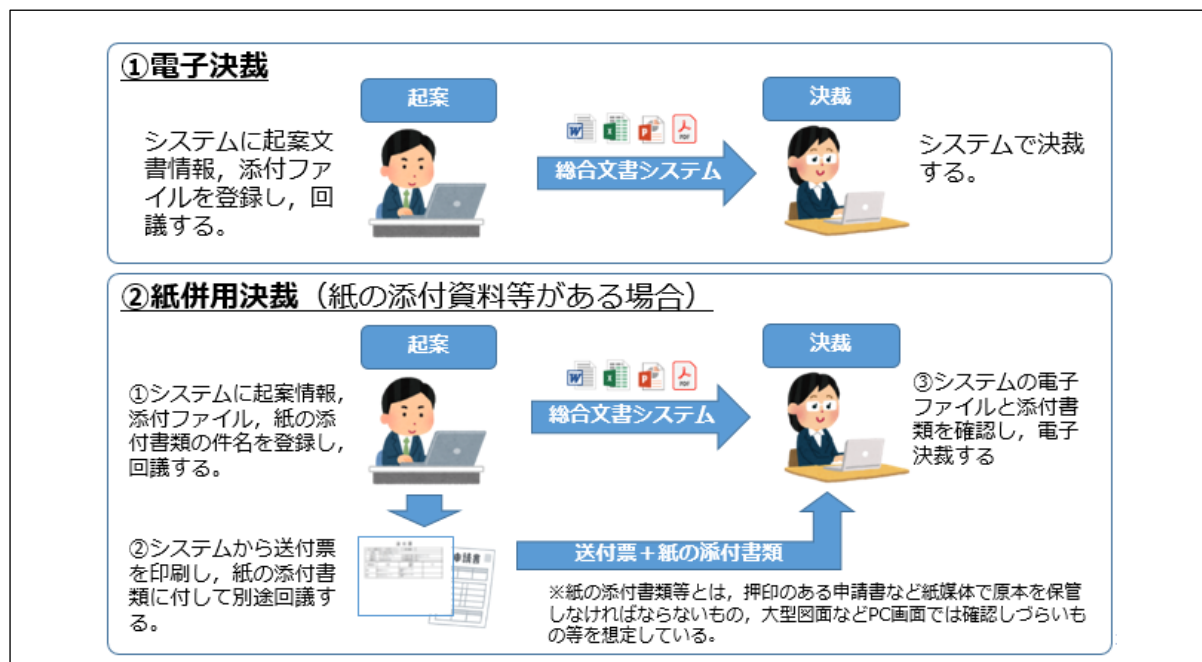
①電子決裁

起案

決裁

システムに起案文書情報，添付ファイルを登録し，回議する。

総合文書システム

システムで決裁する。

②紙併用決裁（紙の添付資料等がある場合）

起案

決裁

①システムに起案情報，添付ファイル，紙の添付書類の件名を登録し，回議する。

総合文書システム

③システムの電子ファイルと添付書類を確認し，電子決裁する

②システムから送付票を印刷し，紙の添付書類に付して別途回議する。

申請書

送付票＋紙の添付書類

※紙の添付書類等とは，押印のある申請書など紙媒体で原本を保管しなければならないもの，大型図面などPC画面では確認しづらいもの等を想定している。